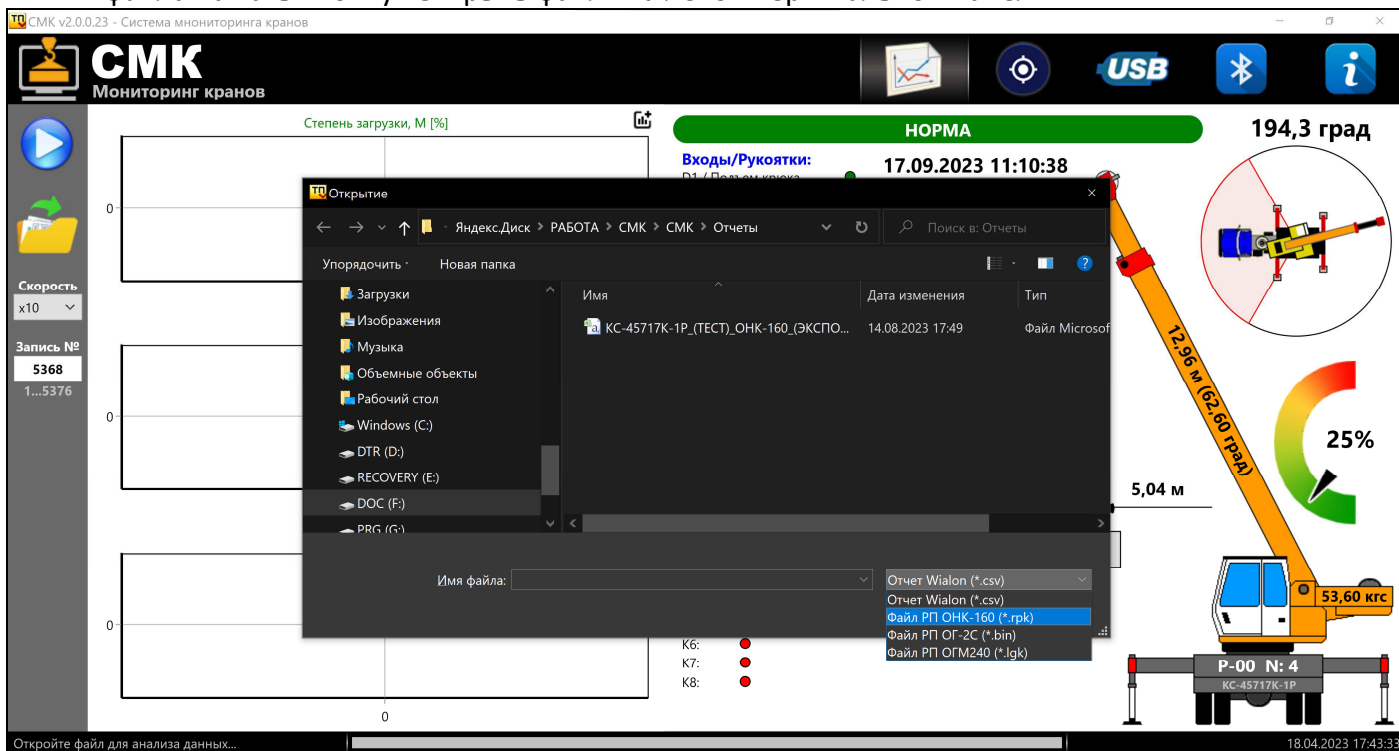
СМК v2.0.0.23 - Система мониторинга кранов

СМК
Мониторинг кранов

USB

Скорость
x10
Запись №
5368
1...5376

Степень загрузки, M [%]
0
0
0
0

НОРМА
Входы/Рукоятки:
D1 / Подъем крюка
17.09.2023 11:10:38
194,3 град

Открытие
Яндекс.Диск › РАБОТА › СМК › СМК › Отчеты
Поиск в: Отчеты
Упорядочить
Новая папка
Загрузки
Изображения
Музыка
Объемные объекты
Рабочий стол
Windows (C:)
DTR (D:)
RECOVERY (E:)
DOC (F:)
PRG (G:)
Имя
Дата изменения
Тип
КС-45717К-1Р_(ТЕСТ)_ОНК-160_(ЭКСПО...
14.08.2023 17:49
Файл Microsof
Имя файла:
Отчет Wialon (*.csv)
Отчет Wialon (*.csv)
Файл РП ОНК-160 (*.rpk)
Файл РП ОГ-2С (*.bin)
Файл РП ОГМ240 (*.lgk)

12.96 м (62.60 град)
25%
5,04 м
53,60 кгс
К6:
К7:
К8:
Р-00 N: 4
КС-45717К-1Р

Откройте файл для анализа данных...
18.04.2023 17:43:33